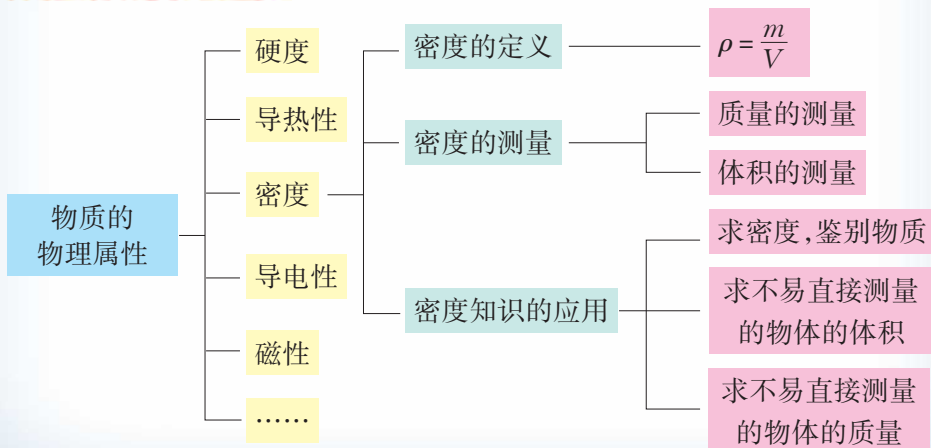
物质的物理属性

硬度

导热性

密度

导电性

磁性

……

密度的定义

$\rho=\frac{m}{V}$

密度的测量

质量的测量

体积的测量

密度知识的应用

求密度,鉴别物质

求不易直接测量的物体的体积

求不易直接测量的物体的质量